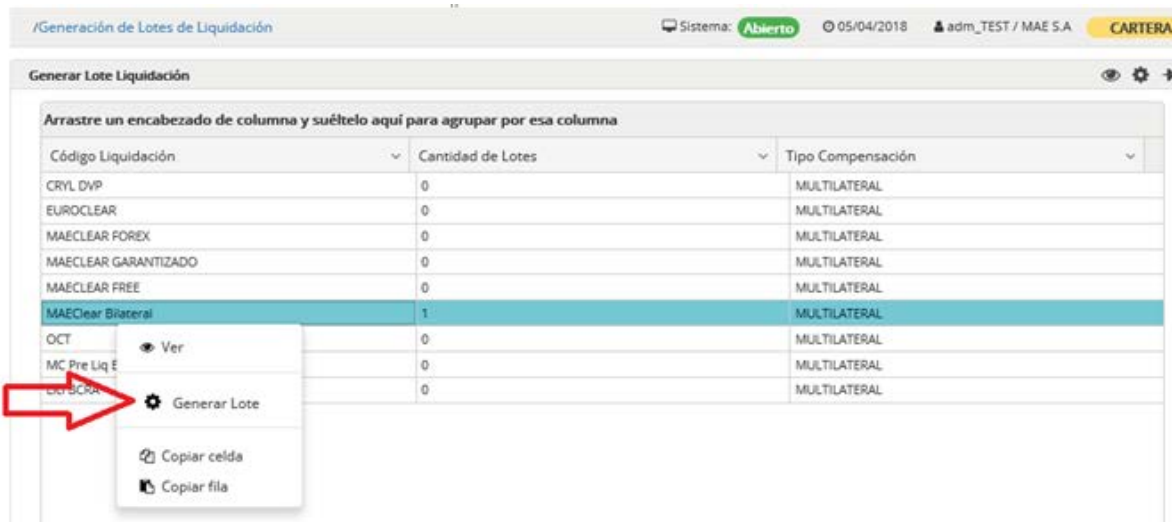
/Generación de Lotes de Liquidación

Sistema: Abierto 05/04/2018 adm_TEST / MAE S.A CARTERA

Generar Lote Liquidación

Arrastre un encabezado de columna y suéltelo aquí para agrupar por esa columna

| Código Liquidación | Cantidad de Lotes | Tipo Compensación |
|---|---|---|
| CRYL DVP | 0 | MULTILATERAL |
| EUROCLEAR | 0 | MULTILATERAL |
| MAECLEAR FOREX | 0 | MULTILATERAL |
| MAECLEAR GARANTIZADO | 0 | MULTILATERAL |
| MAECLEAR FREE | 0 | MULTILATERAL |
| MAEClear Bilateral | 1 | MULTILATERAL |
| OCT | 0 | MULTILATERAL |
| MC Pre Liq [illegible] | 0 | MULTILATERAL |
| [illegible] | 0 | MULTILATERAL |

Ver
Generar Lote
Copiar celda
Copiar fila